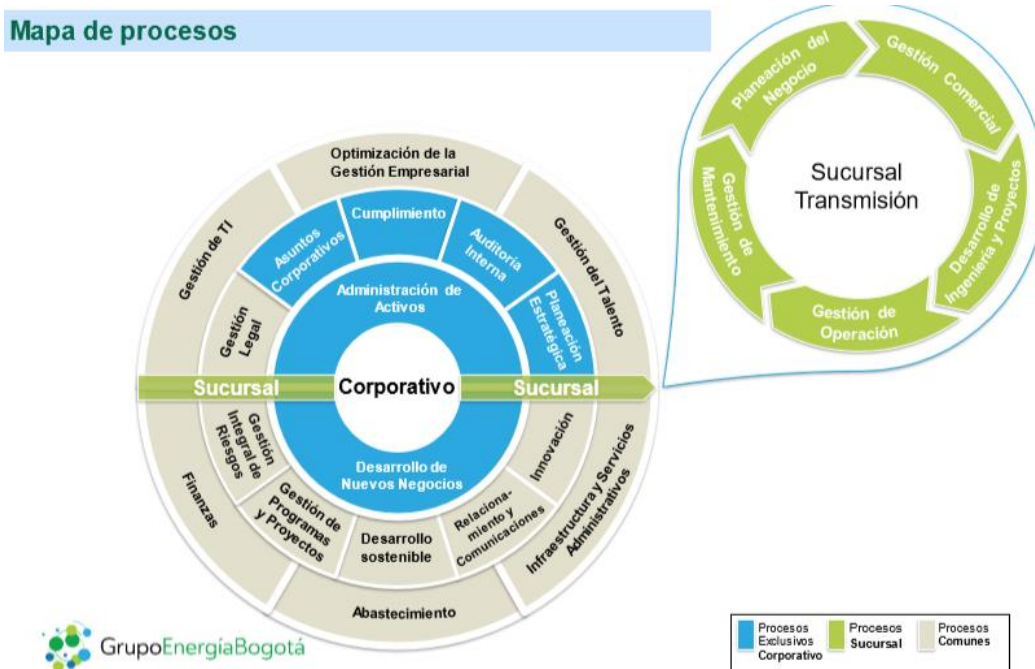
Mapa de procesos

Optimización de la Gestión Empresarial

Gestión de TI

Gestión del Talento

Asuntos Corporativos

Cumplimiento

Auditoría Interna

Administración de Activos

Planeación Estratégica

Gestión Legal

Sucursal

Corporativo

Sucursal

Gestión Integral de Riesgos

Innovación

Desarrollo de Nuevos Negocios

Finanzas

Infraestructura y Servicios Administrativos

Gestión de Programas y Proyectos

Desarrollo sostenible

Relacionamiento y Comunicaciones

Abastecimiento

Planeación del Negocio

Gestión Comercial

Sucursal Transmisión

Gestión de Mantenimiento

Desarrollo de Ingeniería y Proyectos

Gestión de Operación

GrupoEnergíaBogotá

| Procesos Exclusivos Corporativo | Procesos Sucursal | Procesos Comunes |
|---|---|---|